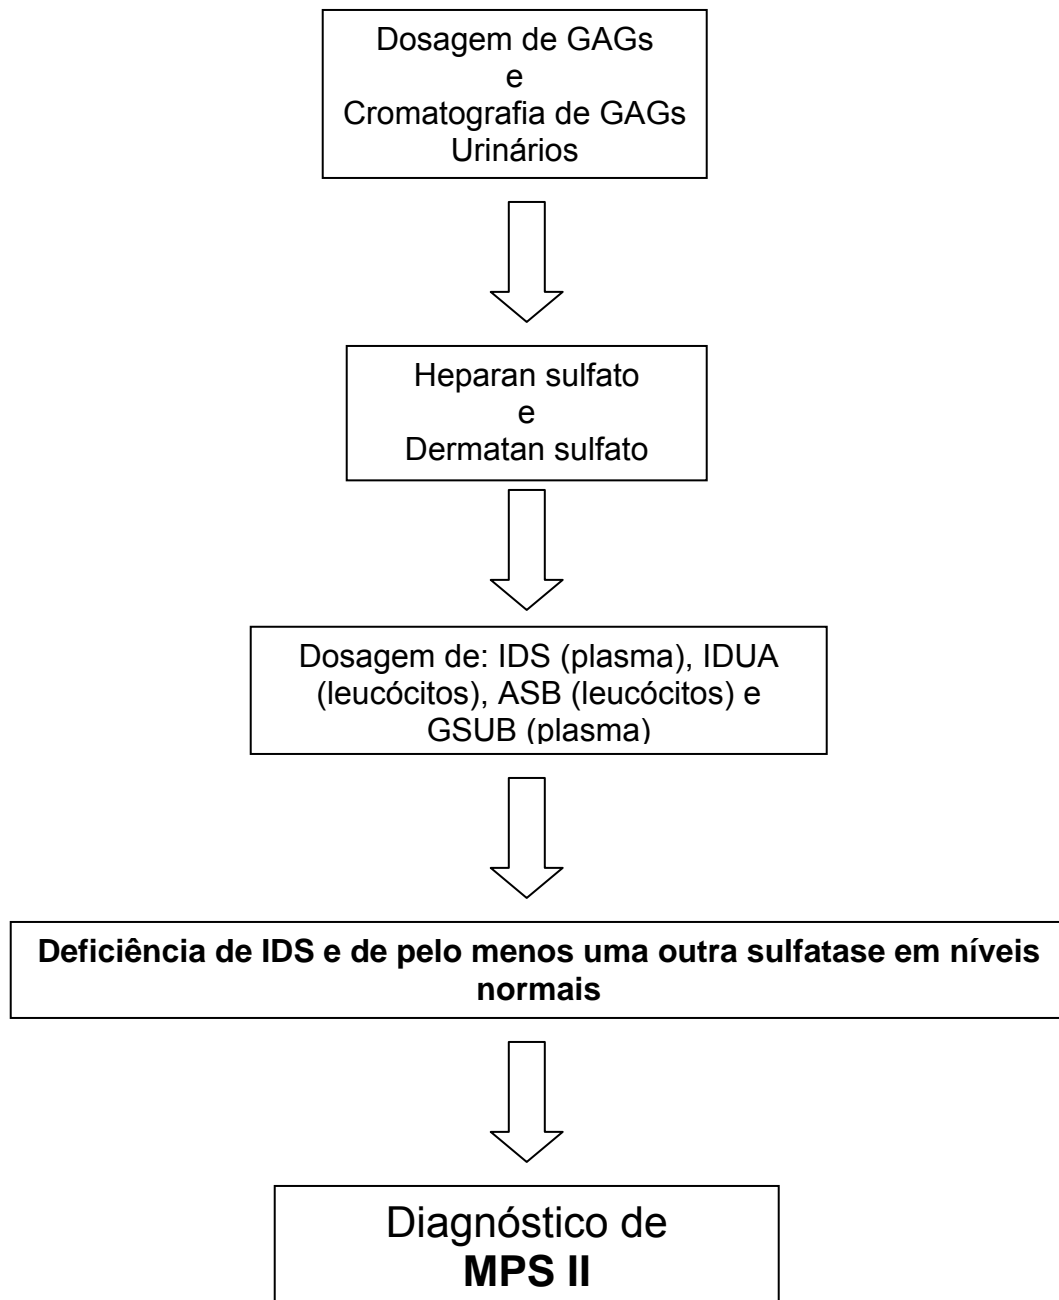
Dosagem de GAGs
e
Cromatografia de GAGs
Urinários

Heparan sulfato
e
Dermatan sulfato

Dosagem de: IDS (plasma), IDUA (leucócitos), ASB (leucócitos) e GSUB (plasma)

**Deficiência de IDS e de pelo menos uma outra sulfatase em níveis normais**

Diagnóstico de
**MPS II**